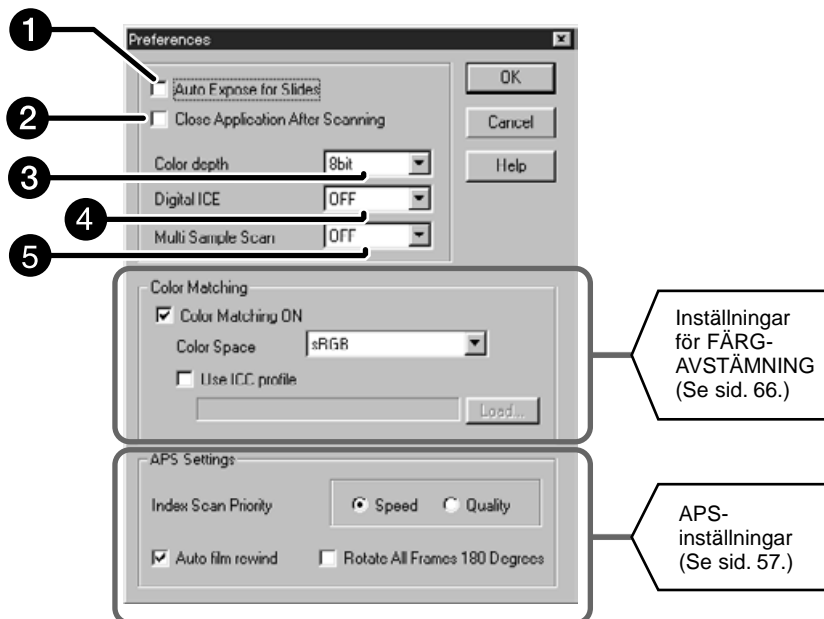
Preferences

1

Auto Expose for Slides

2

Close Application After Scanning

Color depth 8bit

3

Digital ICE OFF

4

Multi Sample Scan OFF

5

OK

Cancel

Help

Color Matching

Color Matching ON

Color Space sRGB

Use ICC profile

Load...

Inställningar för FÄRG-AVSTÄMNING (Se sid. 66.)

APS Settings

Index Scan Priority

Speed Quality

Auto film rewind

Rotate All Frames 180 Degrees

APS-inställningar (Se sid. 57.)